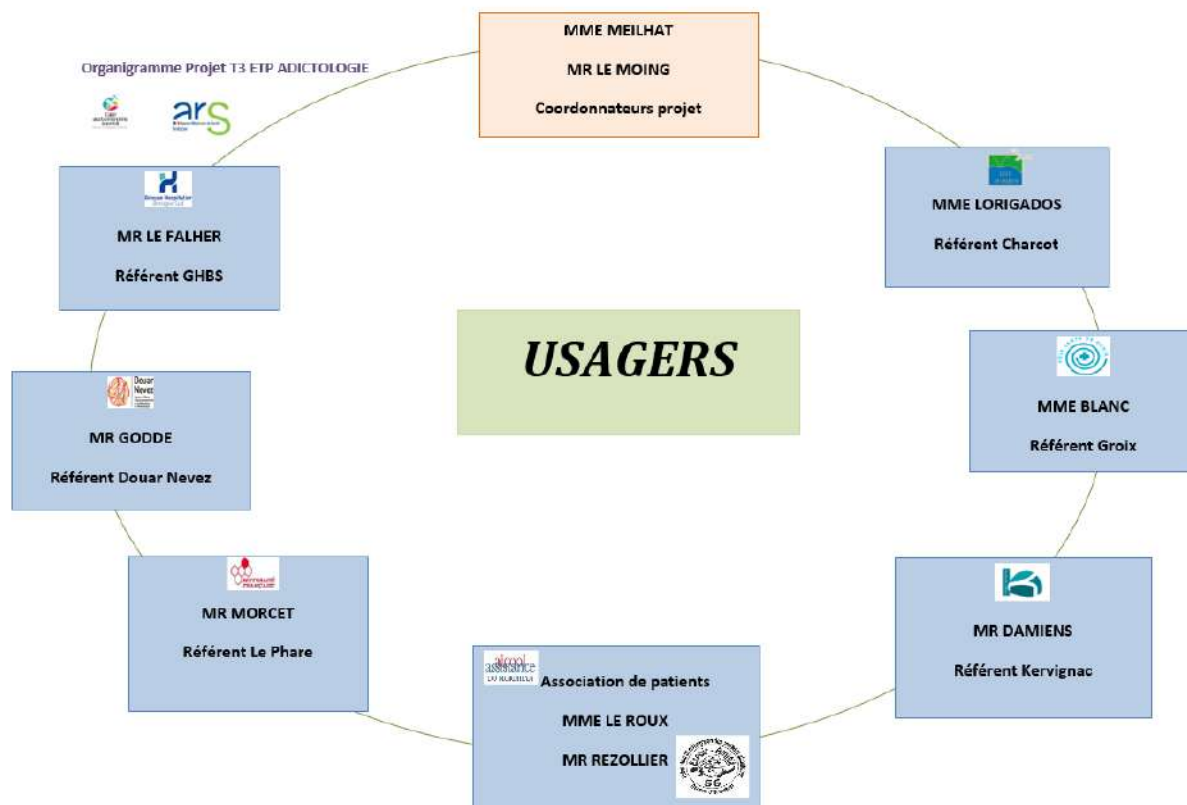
Organigramme Projet T3 ETP ADICTOLOGIE

ars

MME MEILHAT

MR LE MOING

Coordonnateurs projet

MME LORIGADOS

Référent Charcot

USAGERS

MR LE FALHER

Référent GHBS

Douar Nevez

MR GODDE

Référent Douar Nevez

MME BLANC

Référent Groix

MR MORCET

Référent Le Phare

MR DAMIENS

Référent Kervignac

alcool assistance

Association de patients

MME LE ROUX

MR REZOLLIER